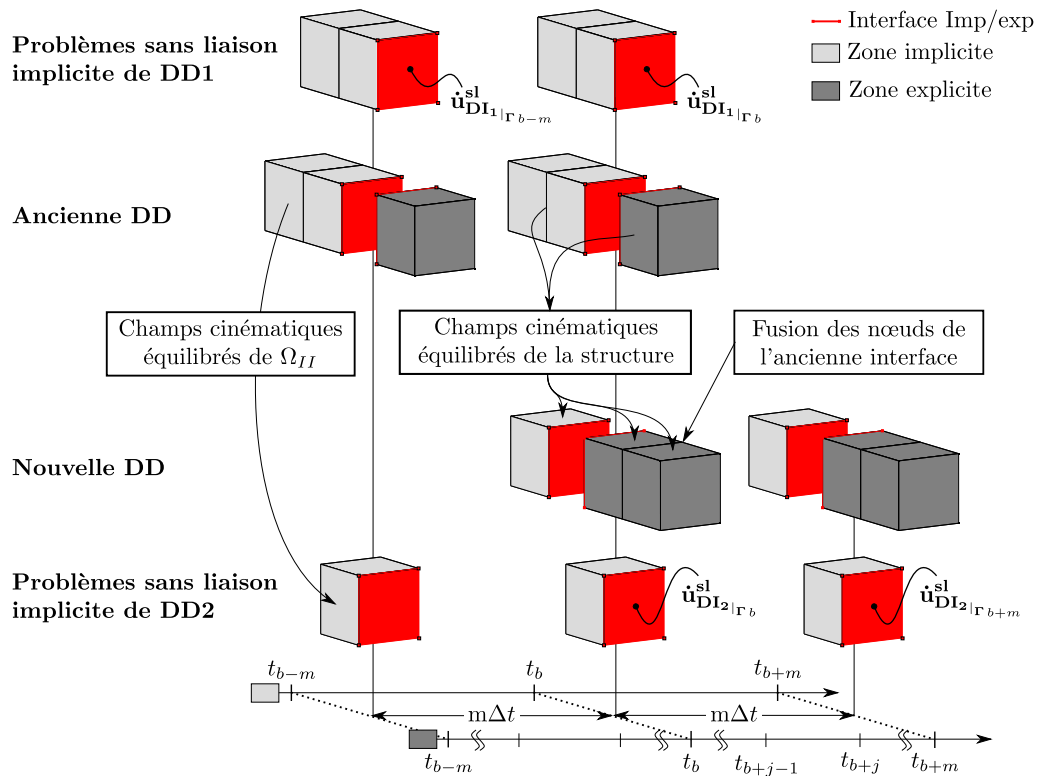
Interface Imp/exp
Zone implicite
Zone explicite

Problèmes sans liaison implicite de DD1

$\dot{\mathbf{u}}^{\mathbf{sl}}_{\mathbf{DI_1}|_{\mathbf{\Gamma}\,b-m}}$

$\dot{\mathbf{u}}^{\mathbf{sl}}_{\mathbf{DI_1}|_{\mathbf{\Gamma}\,b}}$

Ancienne DD

Champs cinématiques équilibrés de $\Omega_{II}$

Champs cinématiques équilibrés de la structure

Fusion des nœuds de l'ancienne interface

Nouvelle DD

Problèmes sans liaison implicite de DD2

$\dot{\mathbf{u}}^{\mathbf{sl}}_{\mathbf{DI_2}|_{\mathbf{\Gamma}\,b}}$

$\dot{\mathbf{u}}^{\mathbf{sl}}_{\mathbf{DI_2}|_{\mathbf{\Gamma}\,b+m}}$

$t_{b-m}$ $t_b$ $t_{b+m}$

m$\Delta t$ m$\Delta t$

$t_{b-m}$ $t_b$ $t_{b+j-1}$ $t_{b+j}$ $t_{b+m}$